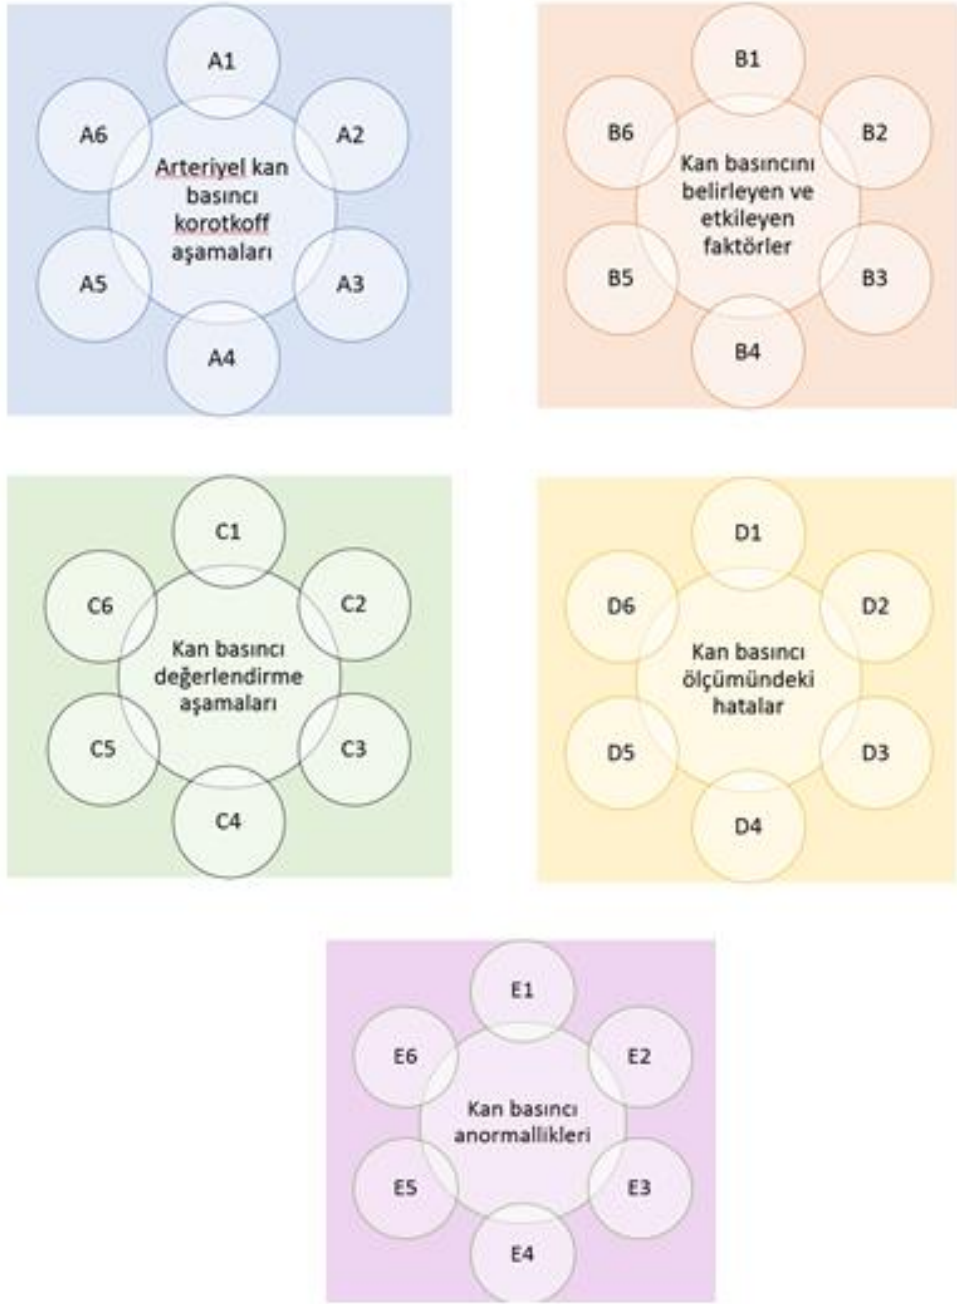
A1
A6
A2
Arteriyel kan basıncı korotkoff aşamaları
A5
A3
A4

B1
B6
B2
Kan basıncını belirleyen ve etkileyen faktörler
B5
B3
B4

C1
C6
C2
Kan basıncı değerlendirme aşamaları
C5
C3
C4

D1
D6
D2
Kan basıncı ölçümündeki hatalar
D5
D3
D4

E1
E6
E2
Kan basıncı anormallikleri
E5
E3
E4